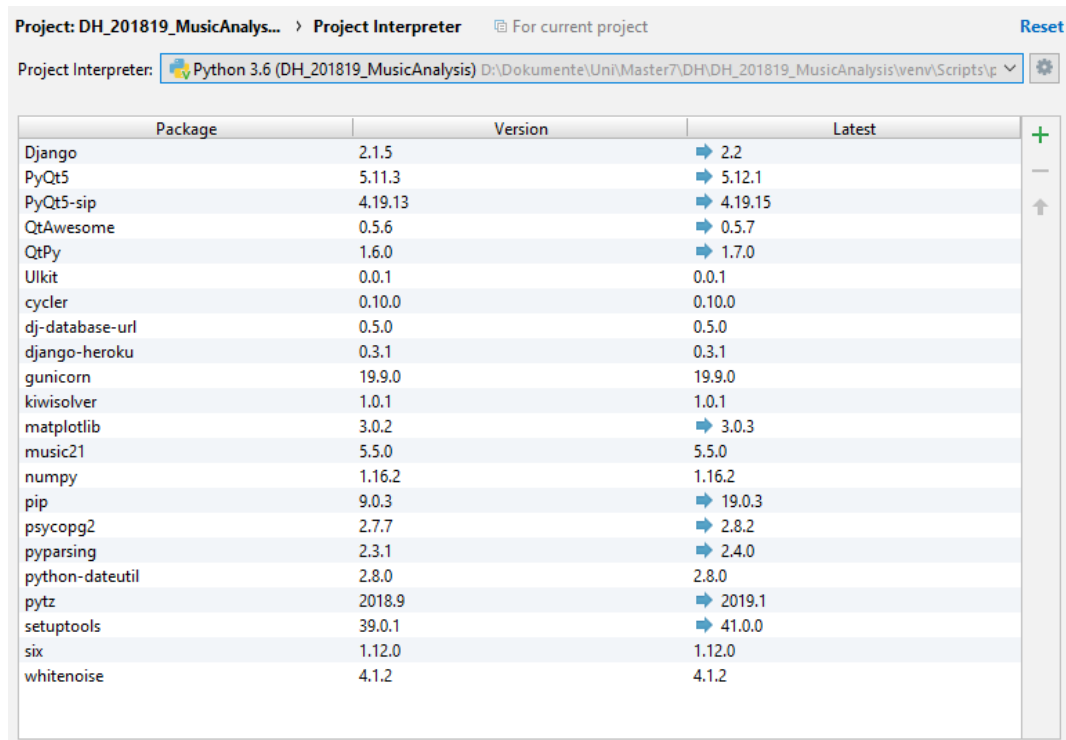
Project: DH_201819_MusicAnalys... › Project Interpreter For current project Reset

Project Interpreter: Python 3.6 (DH_201819_MusicAnalysis) D:\Dokumente\Uni\Master7\DH\DH_201819_MusicAnalysis\venv\Scripts\p

| Package | Version | Latest |
|---|---|---|
| Django | 2.1.5 | 2.2 |
| PyQt5 | 5.11.3 | 5.12.1 |
| PyQt5-sip | 4.19.13 | 4.19.15 |
| QtAwesome | 0.5.6 | 0.5.7 |
| QtPy | 1.6.0 | 1.7.0 |
| UIkit | 0.0.1 | 0.0.1 |
| cycler | 0.10.0 | 0.10.0 |
| dj-database-url | 0.5.0 | 0.5.0 |
| django-heroku | 0.3.1 | 0.3.1 |
| gunicorn | 19.9.0 | 19.9.0 |
| kiwisolver | 1.0.1 | 1.0.1 |
| matplotlib | 3.0.2 | 3.0.3 |
| music21 | 5.5.0 | 5.5.0 |
| numpy | 1.16.2 | 1.16.2 |
| pip | 9.0.3 | 19.0.3 |
| psycopg2 | 2.7.7 | 2.8.2 |
| pyparsing | 2.3.1 | 2.4.0 |
| python-dateutil | 2.8.0 | 2.8.0 |
| pytz | 2018.9 | 2019.1 |
| setuptools | 39.0.1 | 41.0.0 |
| six | 1.12.0 | 1.12.0 |
| whitenoise | 4.1.2 | 4.1.2 |

+
—